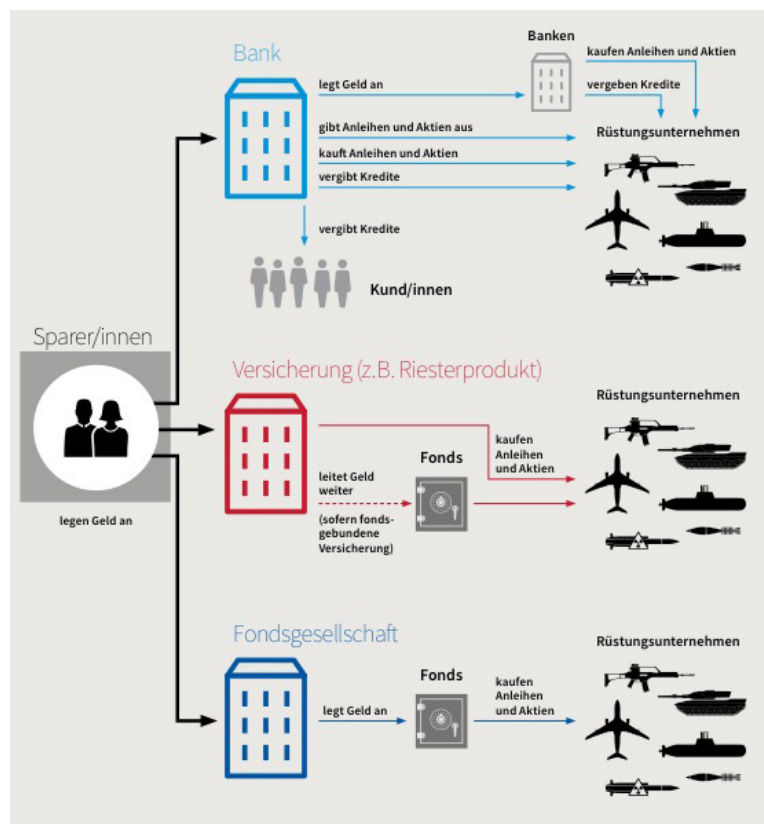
Bank

Banken

kaufen Anleihen und Aktien

legt Geld an

vergeben Kredite

gibt Anleihen und Aktien aus

Rüstungsunternehmen

kauft Anleihen und Aktien

vergibt Kredite

vergibt Kredite

Kund/innen

Sparer/innen

legen Geld an

Versicherung (z.B. Riesterprodukt)

Rüstungsunternehmen

kaufen Anleihen und Aktien

Fonds

leitet Geld weiter

(sofern fondsgebundene Versicherung)

Fondsgesellschaft

Rüstungsunternehmen

Fonds

legt Geld an

kaufen Anleihen und Aktien